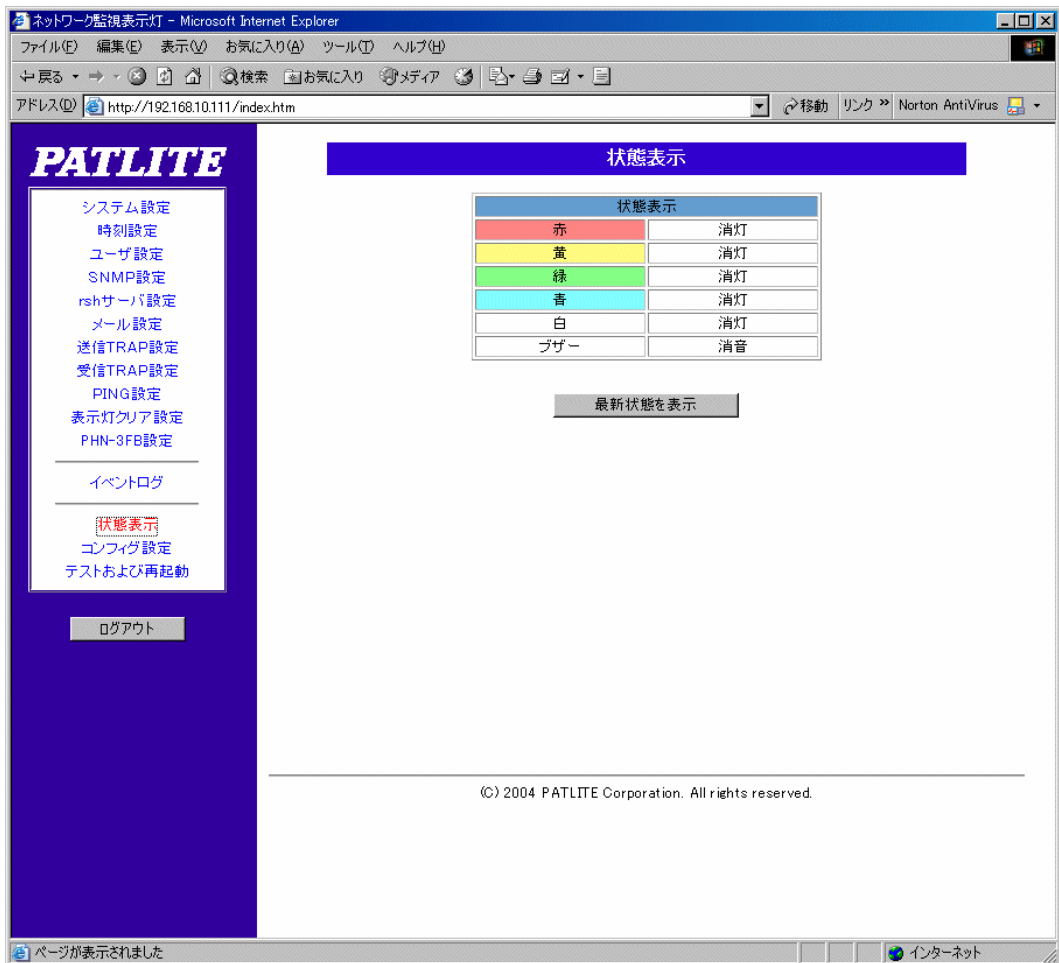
ネットワーク監視表示灯 - Microsoft Internet Explorer

ファイル(F) 編集(E) 表示(V) お気に入り(A) ツール(T) ヘルプ(H)

戻る 検索 お気に入り メディア

アドレス(D) http://192.168.10.111/index.htm 移動 リンク » Norton AntiVirus

PATLITE

システム設定
時刻設定
ユーザ設定
SNMP設定
rshサーバ設定
メール設定
送信TRAP設定
受信TRAP設定
PING設定
表示灯クリア設定
PHN-3FB設定

イベントログ

状態表示
コンフィグ設定
テストおよび再起動

ログアウト

状態表示

| 状態表示 | |
|---|---|
| 赤 | 消灯 |
| 黄 | 消灯 |
| 緑 | 消灯 |
| 青 | 消灯 |
| 白 | 消灯 |
| ブザー | 消音 |

最新状態を表示

(C) 2004 PATLITE Corporation. All rights reserved.

ページが表示されました

インターネット